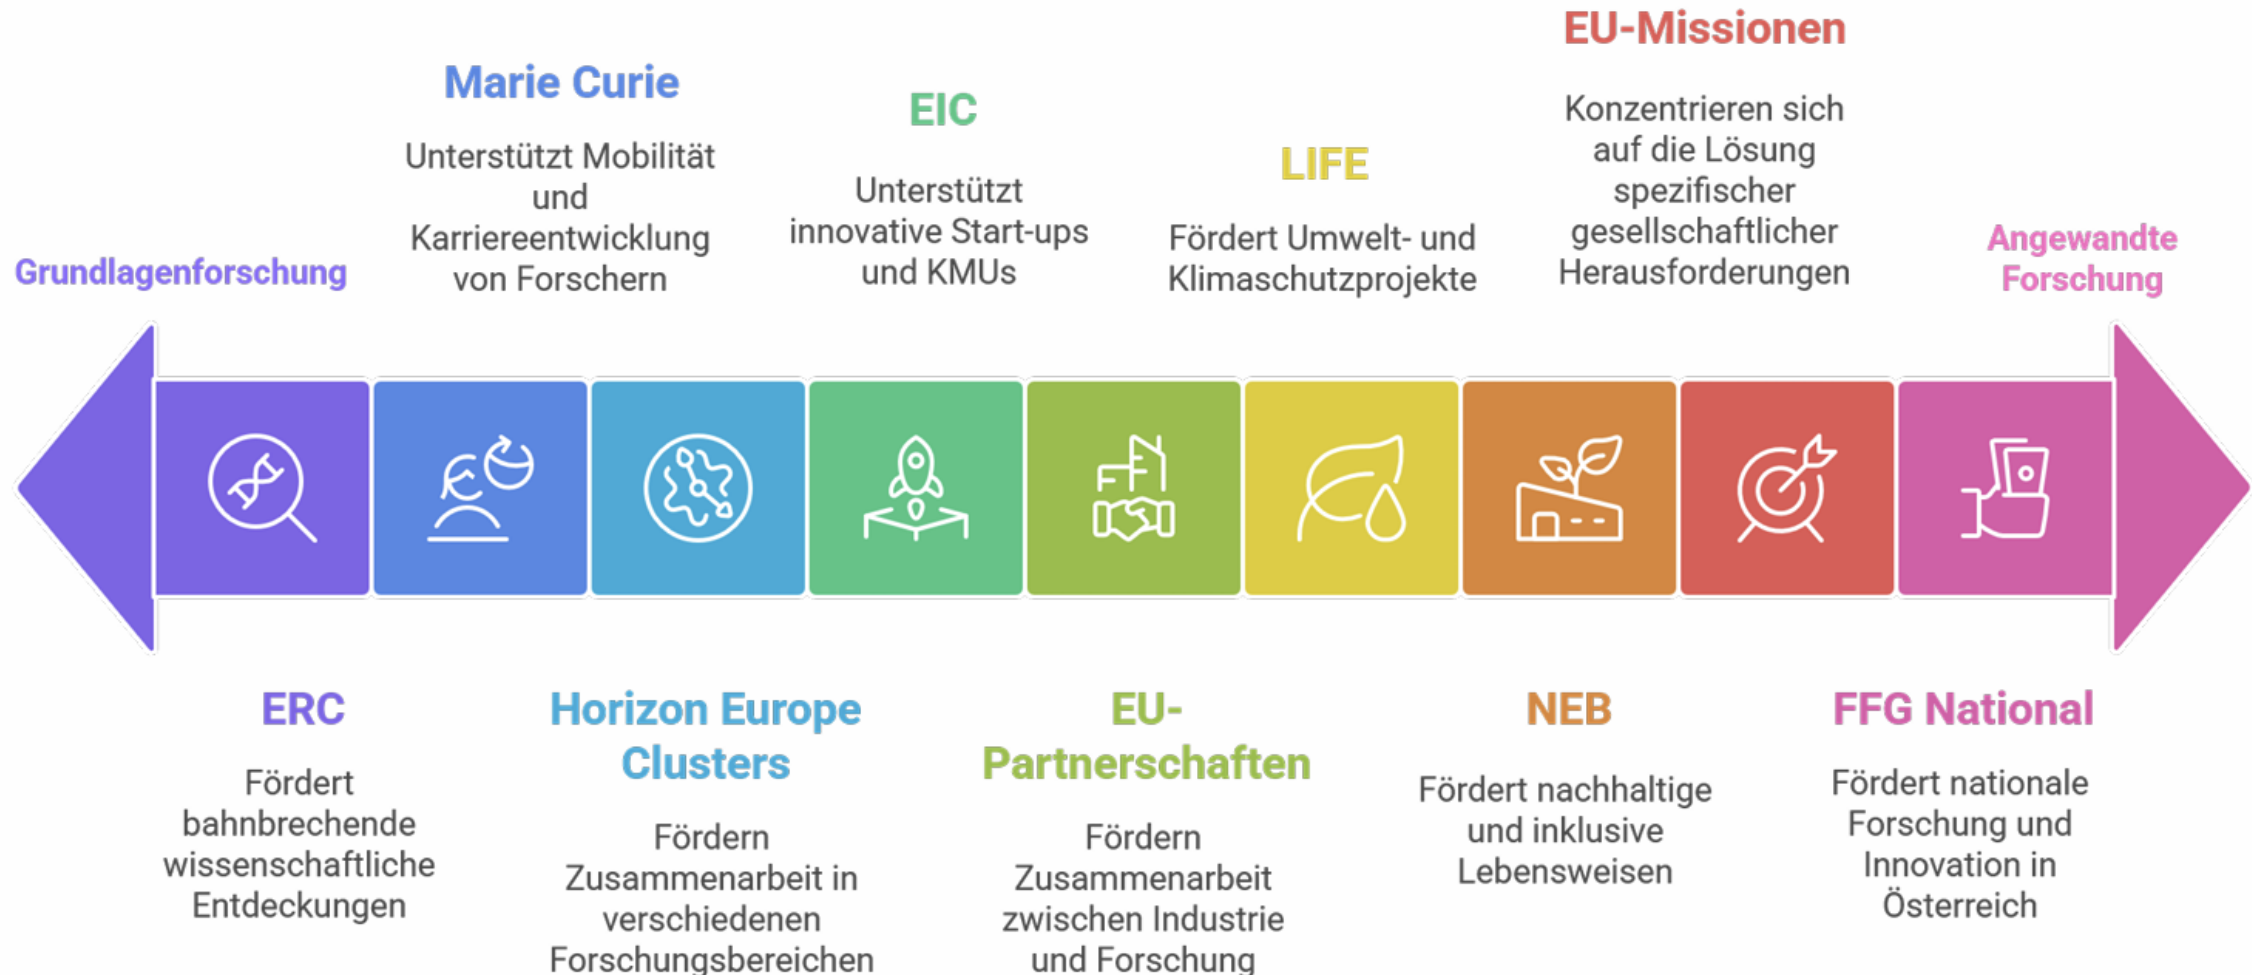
EU-Missionen

Konzentrieren sich auf die Lösung spezifischer gesellschaftlicher Herausforderungen

Marie Curie

Unterstützt Mobilität und Karriereentwicklung von Forschern

EIC

Unterstützt innovative Start-ups und KMUs

LIFE

Fördert Umwelt- und Klimaschutzprojekte

Grundlagenforschung

Angewandte Forschung

ERC

Fördert bahnbrechende wissenschaftliche Entdeckungen

Horizon Europe Clusters

Fördern Zusammenarbeit in verschiedenen Forschungsbereichen

EU-Partnerschaften

Fördern Zusammenarbeit zwischen Industrie und Forschung

NEB

Fördert nachhaltige und inklusive Lebensweisen

FFG National

Fördert nationale Forschung und Innovation in Österreich